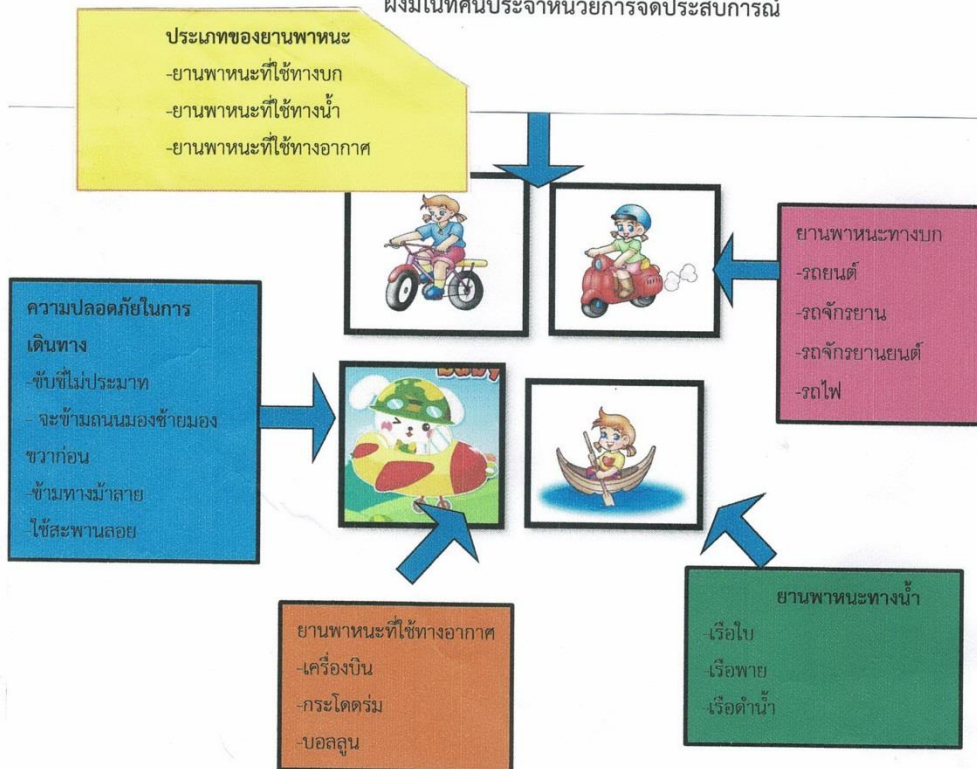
ผังมโนทัศน์ประจำหน่วยการจัดประสบการณ์

ประเภทของยานพาหนะ
-ยานพาหนะที่ใช้ทางบก
-ยานพาหนะที่ใช้ทางน้ำ
-ยานพาหนะที่ใช้ทางอากาศ

ยานพาหนะทางบก
-รถยนต์
-รถจักรยาน
-รถจักรยานยนต์
-รถไฟ

ความปลอดภัยในการเดินทาง
-ขับขี่ไม่ประมาท
- จะข้ามถนนมองซ้ายมองขวาก่อน
-ข้ามทางม้าลาย
-ใช้สะพานลอย

ยานพาหนะที่ใช้ทางอากาศ
-เครื่องบิน
-กระโดดร่ม
-บอลลูน

ยานพาหนะทางน้ำ
-เรือใบ
-เรือพาย
-เรือดำน้ำ